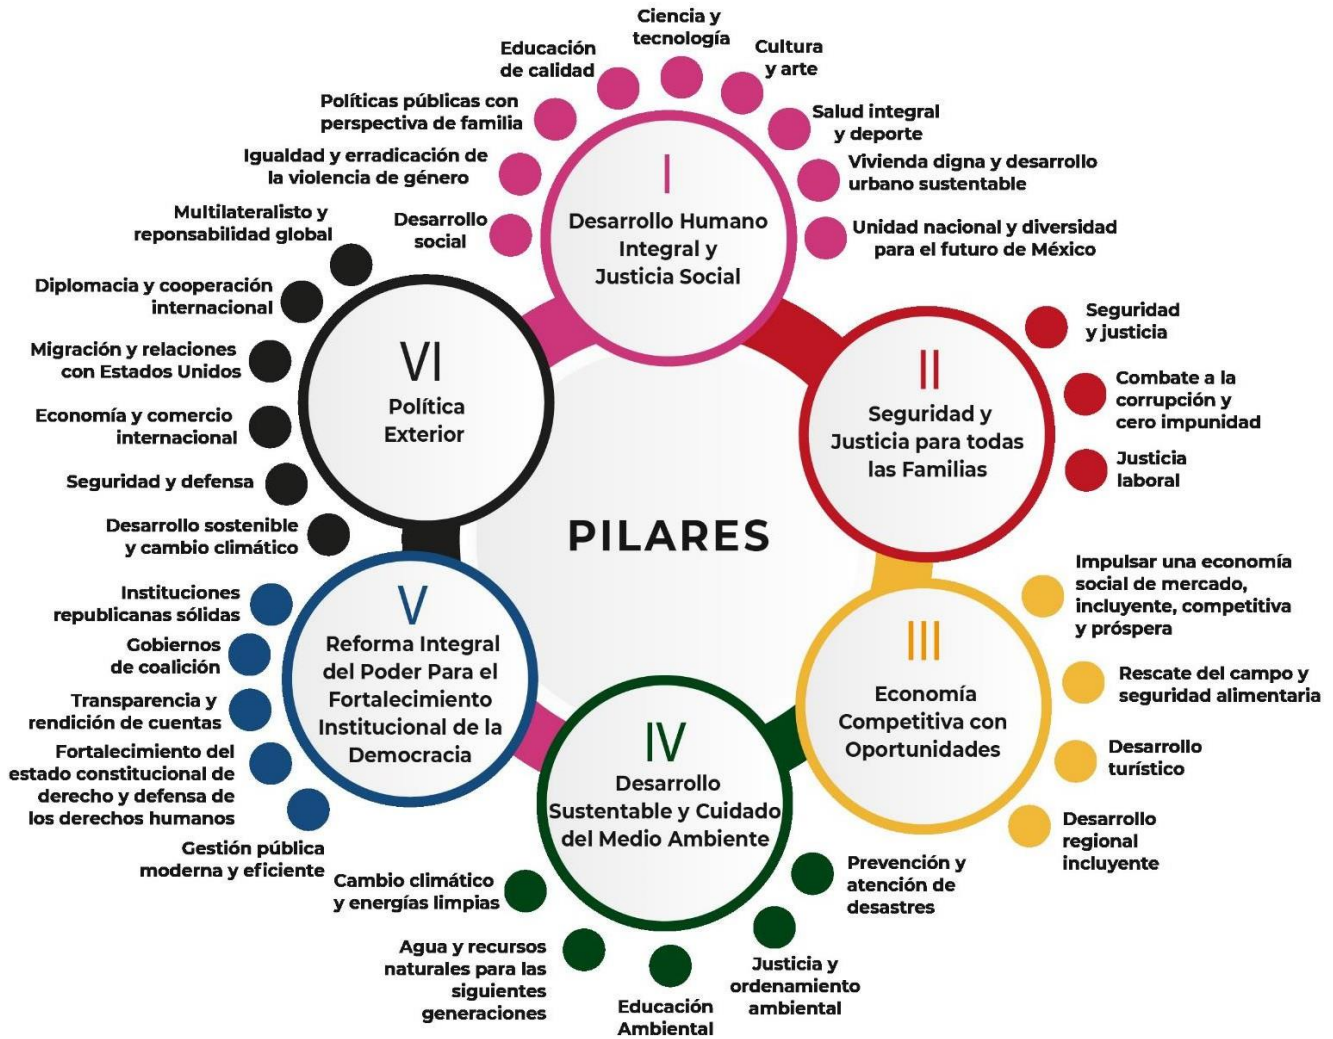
PILARES

I
Desarrollo Humano Integral y Justicia Social

Desarrollo social
Igualdad y erradicación de la violencia de género
Políticas públicas con perspectiva de familia
Educación de calidad
Ciencia y tecnología
Cultura y arte
Salud integral y deporte
Vivienda digna y desarrollo urbano sustentable
Unidad nacional y diversidad para el futuro de México

II
Seguridad y Justicia para todas las Familias

Seguridad y justicia
Combate a la corrupción y cero impunidad
Justicia laboral

III
Economía Competitiva con Oportunidades

Impulsar una economía social de mercado, incluyente, competitiva y próspera
Rescate del campo y seguridad alimentaria
Desarrollo turístico
Desarrollo regional incluyente

IV
Desarrollo Sustentable y Cuidado del Medio Ambiente

Prevención y atención de desastres
Justicia y ordenamiento ambiental
Educación Ambiental
Agua y recursos naturales para las siguientes generaciones
Cambio climático y energías limpias

V
Reforma Integral del Poder Para el Fortalecimiento Institucional de la Democracia

Instituciones republicanas sólidas
Gobiernos de coalición
Transparencia y rendición de cuentas
Fortalecimiento del estado constitucional de derecho y defensa de los derechos humanos
Gestión pública moderna y eficiente

VI
Política Exterior

Multilateralisto y reponsabilidad global
Diplomacia y cooperación internacional
Migración y relaciones con Estados Unidos
Economía y comercio internacional
Seguridad y defensa
Desarrollo sostenible y cambio climático